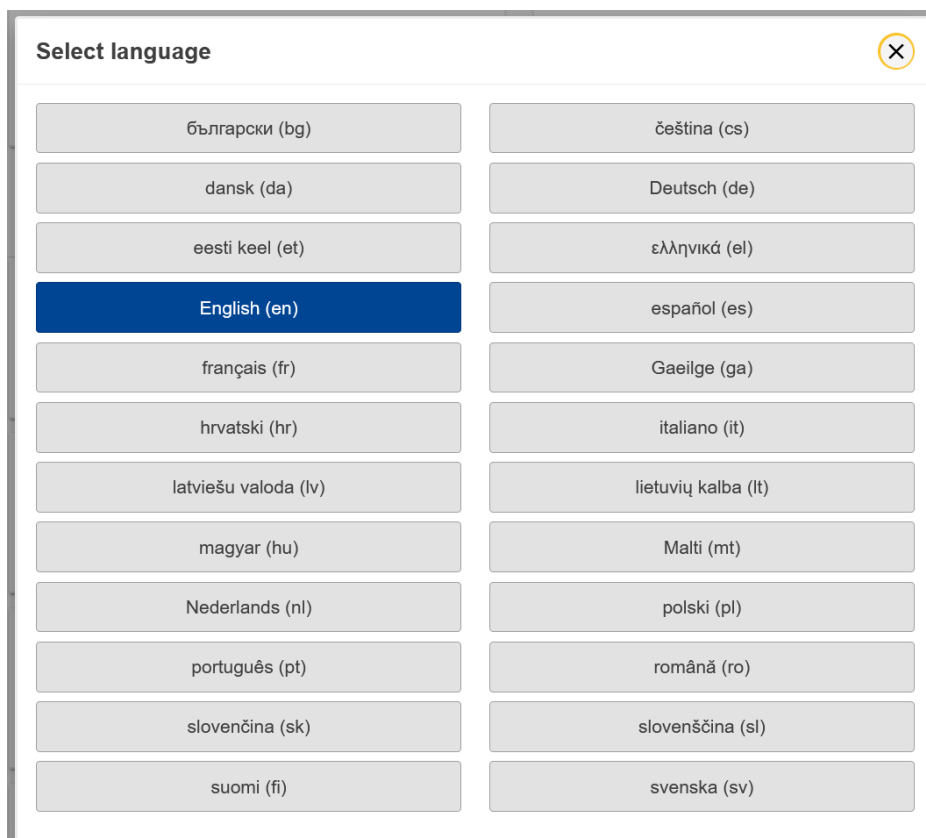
Select language

×

български (bg)

čeština (cs)

dansk (da)

Deutsch (de)

eesti keel (et)

ελληνικά (el)

English (en)

español (es)

français (fr)

Gaeilge (ga)

hrvatski (hr)

italiano (it)

latviešu valoda (lv)

lietuvių kalba (lt)

magyar (hu)

Malti (mt)

Nederlands (nl)

polski (pl)

português (pt)

română (ro)

slovenčina (sk)

slovenščina (sl)

suomi (fi)

svenska (sv)